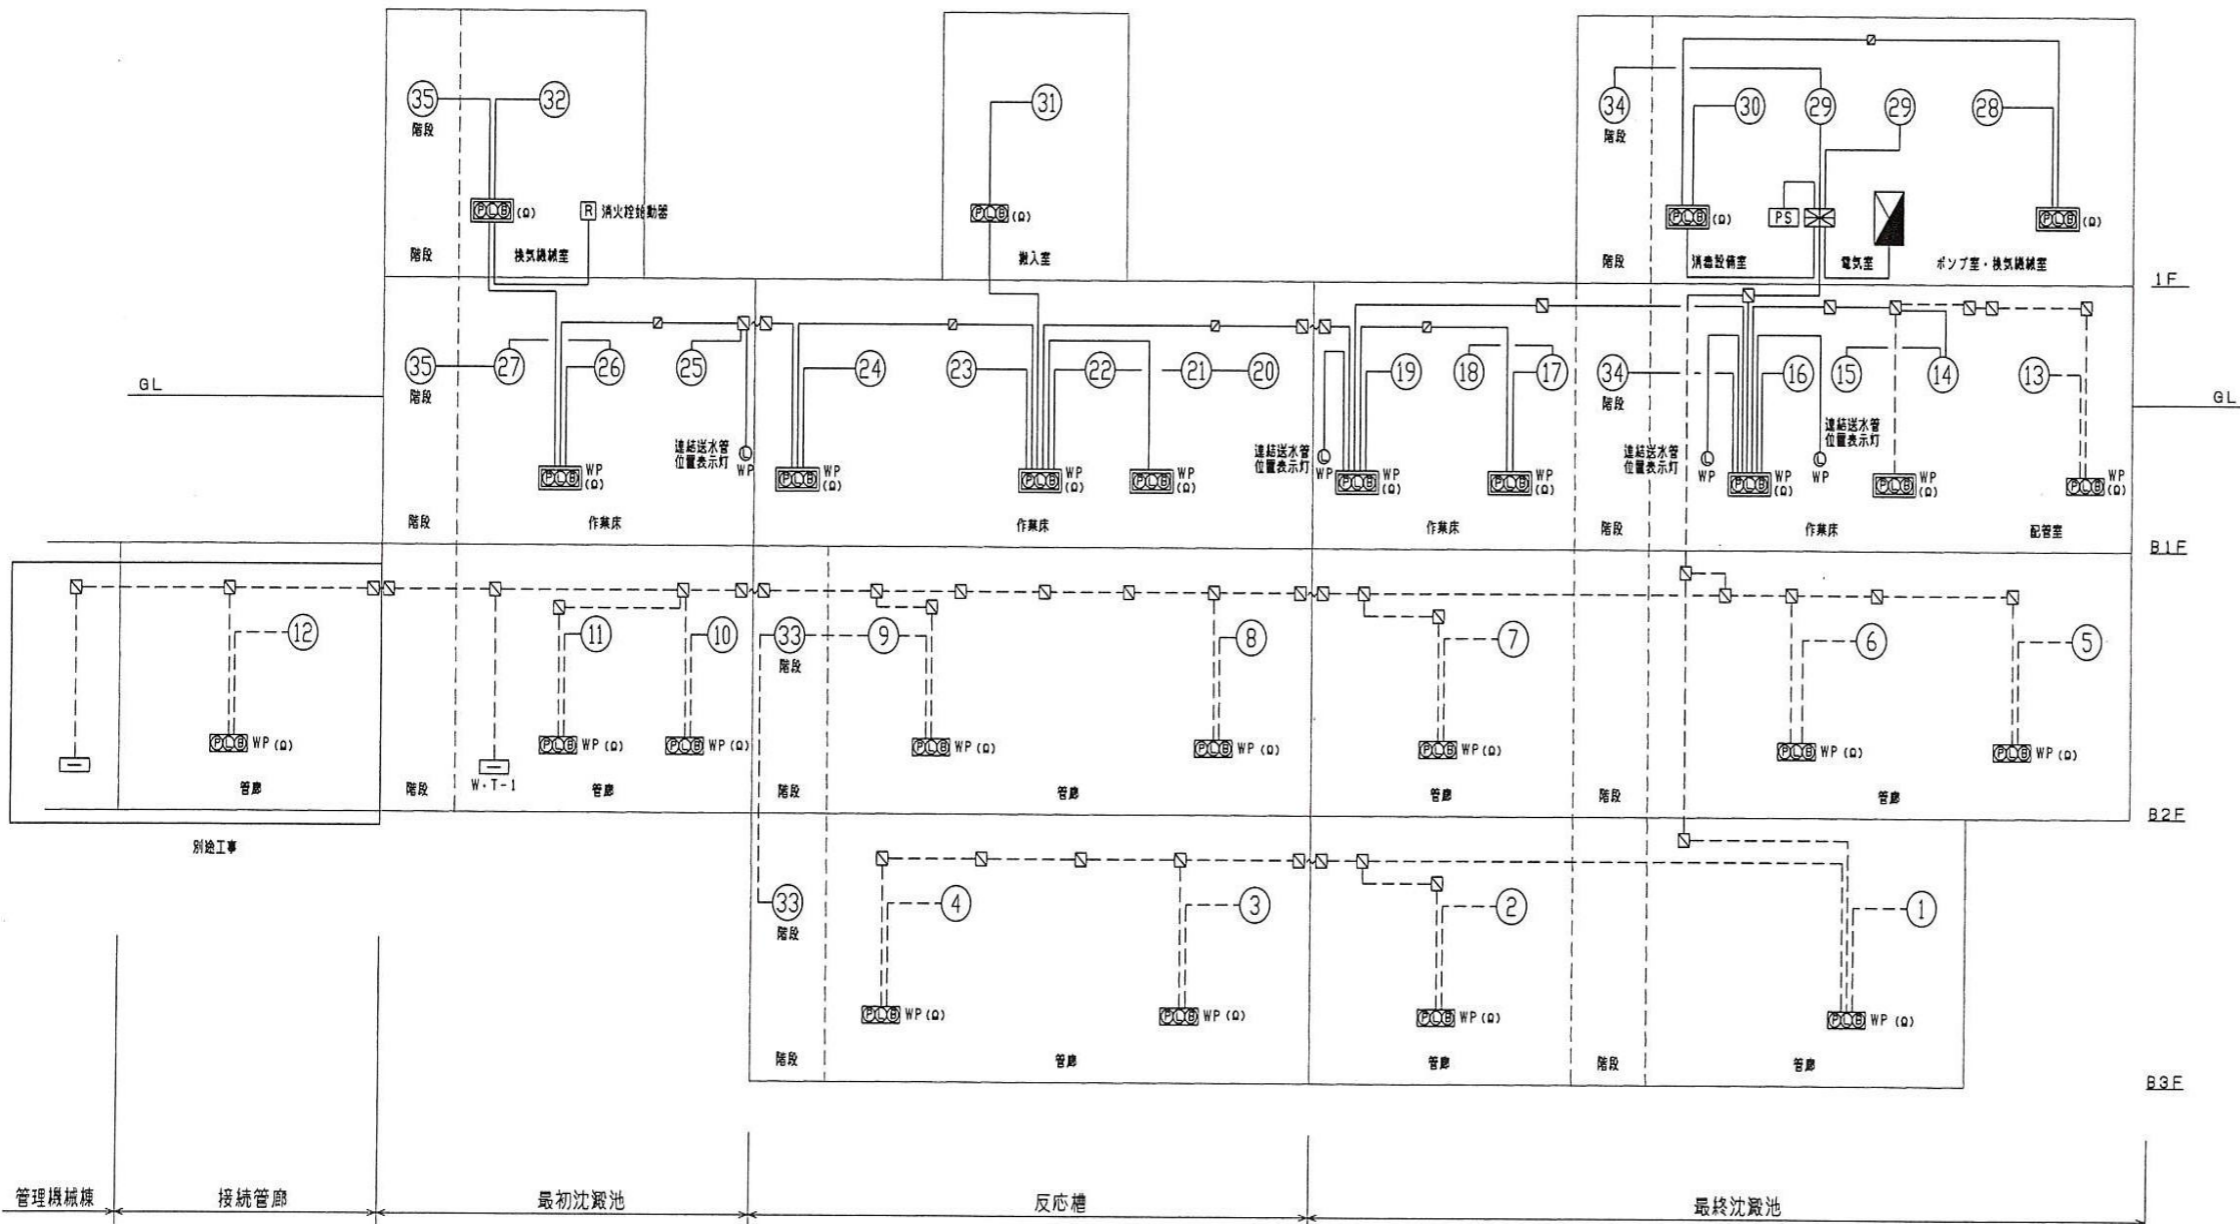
35
階段
32
PLB (Ω)
R 消火栓始動器
階段
換気機械室
31
PLB (Ω)
搬入室
34
階段
30
29
29
28
PLB (Ω)
PS
PLB (Ω)
階段
消毒設備室
電気室
ポンプ室・換気機械室
1F

GL
35
階段
27
26
25
連結送水管位置表示灯
WP
PLB WP (Ω)
24
PLB WP (Ω)
23
22
21
20
PLB WP (Ω)
PLB WP (Ω)
連結送水管位置表示灯
WP
19
18
17
PLB WP (Ω)
PLB WP (Ω)
34
階段
連結送水管位置表示灯
WP
16
15
14
13
連結送水管位置表示灯
WP
PLB WP (Ω)
PLB WP (Ω)
PLB WP (Ω)
GL
階段
作業床
作業床
作業床
階段
作業床
配管室
B1F

12
PLB WP (Ω)
管廊
別途工事
階段
W・T-1
11
10
PLB WP (Ω)
PLB WP (Ω)
管廊
33
階段
9
8
PLB WP (Ω)
PLB WP (Ω)
階段
管廊
7
PLB WP (Ω)
管廊
6
5
PLB WP (Ω)
PLB WP (Ω)
階段
管廊
B2F

33
階段
4
3
PLB WP (Ω)
PLB WP (Ω)
階段
管廊
2
PLB WP (Ω)
管廊
1
PLB WP (Ω)
階段
管廊
B3F

管理機械棟
接続管廊
最初沈澱池
反応槽
最終沈澱池